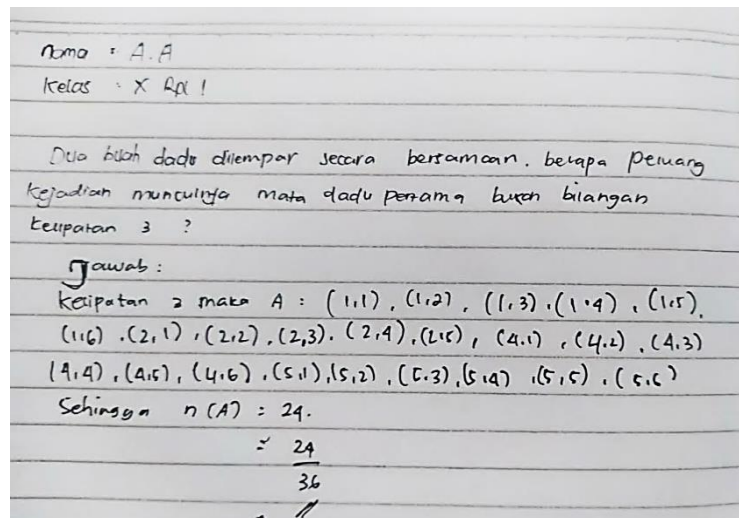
nama : A.A
kelas : X RPL 1

Dua buah dadu dilempar secara bersamaan. berapa peluang kejadian munculnya mata dadu pertama bukan bilangan kelipatan 3 ?

Jawab :
kelipatan 3 maka A : (1,1), (1,2), (1,3), (1,4), (1,5), (1,6), (2,1), (2,2), (2,3), (2,4), (2,5), (4,1), (4,2), (4,3), (4,4), (4,5), (4,6), (5,1), (5,2), (5,3), (5,4), (5,5), (5,6)
Sehingga n(A) : 24.
$= \frac{24}{36}$